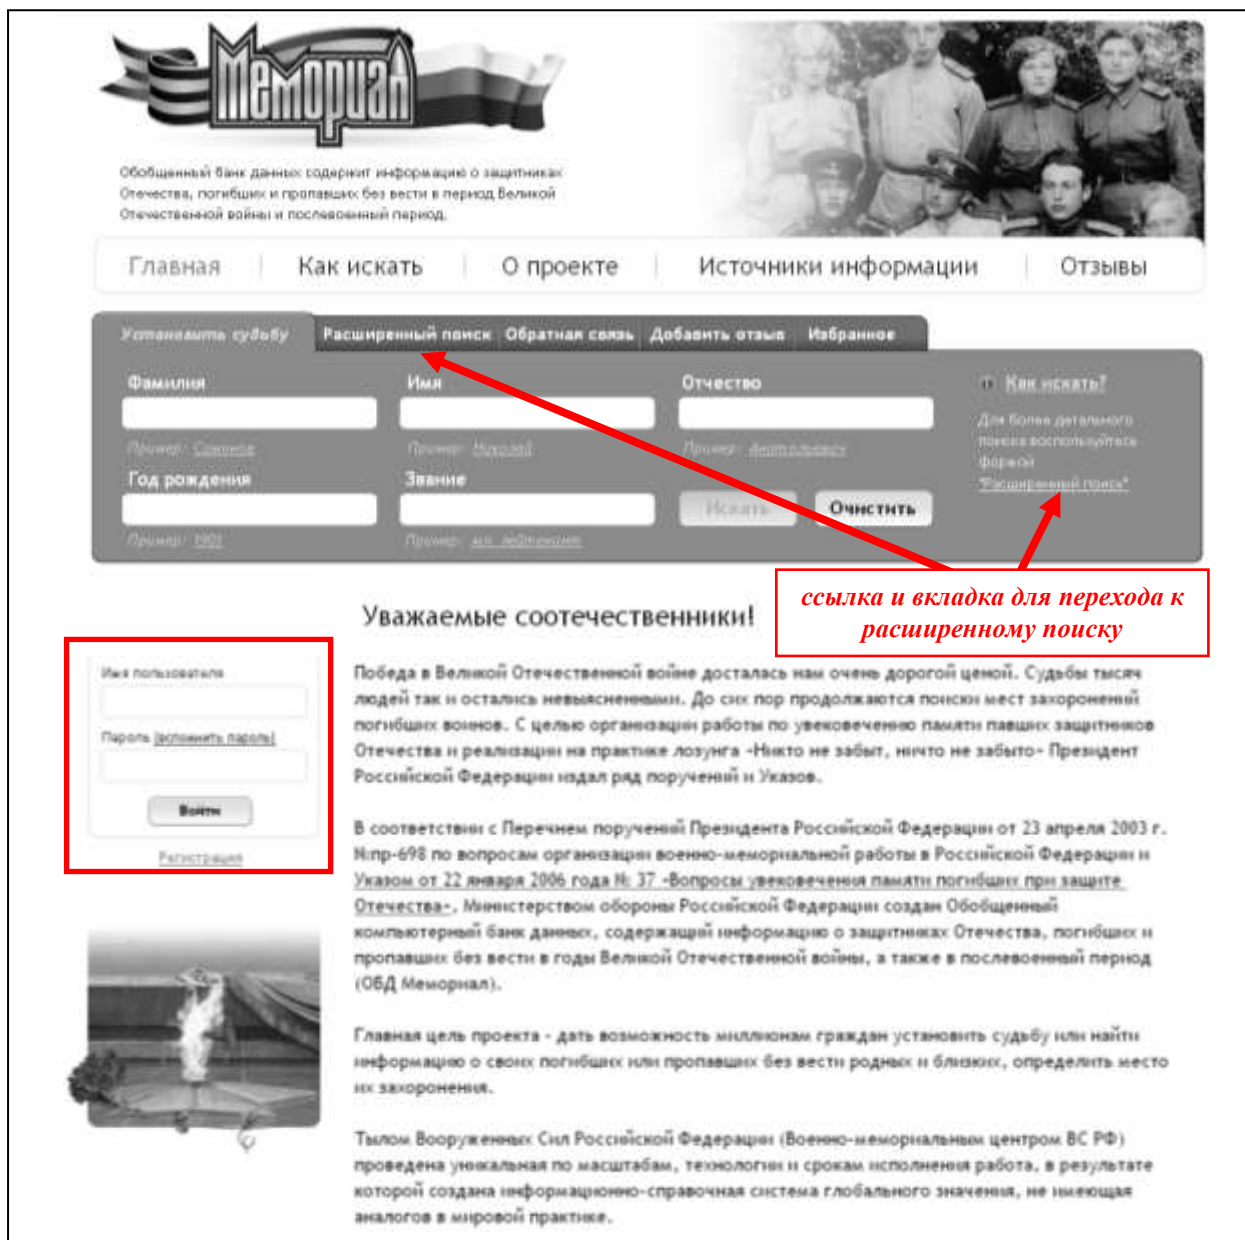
Мемориал

Обобщенный банк данных содержит информацию о защитниках Отечества, погибших и пропавших без вести в период Великой Отечественной войны и послевоенный период.

Главная | Как искать | О проекте | Источники информации | Отзывы

Установить судьбу | Расширенный поиск | Обратная связь | Добавить отзыв | Избранное

Фамилия

Пример: Соколов

Имя

Пример: Николай

Отчество

Пример: Анатольевич

Год рождения

Пример: 1901

Звание

Пример: мл. лейтенант

Искать | Очистить

Как искать?

Для более детального поиска воспользуйтесь формой "Расширенный поиск"

ссылка и вкладка для перехода к расширенному поиску

Имя пользователя

Пароль (вспомнить пароль)

Войти

Регистрация

Уважаемые соотечественники!

Победа в Великой Отечественной войне досталась нам очень дорогой ценой. Судьбы тысяч людей так и остались невыясненными. До сих пор продолжаются поиски мест захоронений погибших воинов. С целью организации работы по увековечению памяти павших защитников Отечества и реализации на практике лозунга «Никто не забыт, ничто не забыто» Президент Российской Федерации издал ряд поручений и Указов.

В соответствии с Перечнем поручений Президента Российской Федерации от 23 апреля 2003 г. №пр-698 по вопросам организации военно-мемориальной работы в Российской Федерации и Указом от 22 января 2006 года № 37 «Вопросы увековечения памяти погибших при защите Отечества», Министерством обороны Российской Федерации создан Обобщенный компьютерный банк данных, содержащий информацию о защитниках Отечества, погибших и пропавших без вести в годы Великой Отечественной войны, а также в послевоенный период (ОБД Мемориал).

Главная цель проекта - дать возможность миллионам граждан установить судьбу или найти информацию о своих погибших или пропавших без вести родных и близких, определить место их захоронения.

Тылом Вооруженных Сил Российской Федерации (Военно-мемориальным центром ВС РФ) проведена уникальная по масштабам, технологии и срокам исполнения работа, в результате которой создана информационно-справочная система глобального значения, не имеющая аналогов в мировой практике.